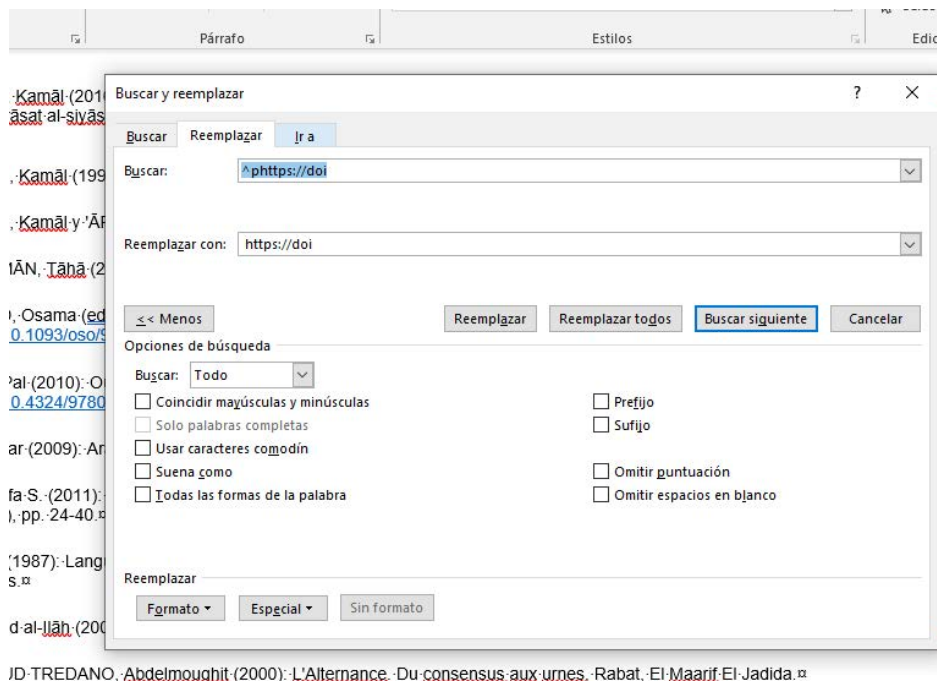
Párrafo

Estilos

Edic

·Kamāl·(201
āsat·al-siyās

,·Kamāl·(199

,·Kamāl·y·'ĀF

IĀN,·Ṭāhā·(2

),·Osama·(ed
0.1093/oso/9

'al·(2010):·O
0.4324/9780

ar·(2009):·Ar

fa·S.·(2011):
),·pp.·24-40.¤

(1987):·Lang
s.¤

d·al-Ilāh·(200

JD·TREDANO,·Abdelmoughit·(2000):·L'Alternance.·Du·consensus·aux·urnes.·Rabat,·El·Maarif·El·Jadida.¤

Buscar y reemplazar

?

×

Buscar

Reemplazar

Ir a

Buscar:

^phttps://doi

Reemplazar con:

https://doi

<< Menos

Reemplazar

Reemplazar todos

Buscar siguiente

Cancelar

Opciones de búsqueda

Buscar:

Todo

Coincidir mayúsculas y minúsculas

Solo palabras completas

Usar caracteres comodín

Suena como

Todas las formas de la palabra

Prefijo

Sufijo

Omitir puntuación

Omitir espacios en blanco

Reemplazar

Formato

Especial

Sin formato